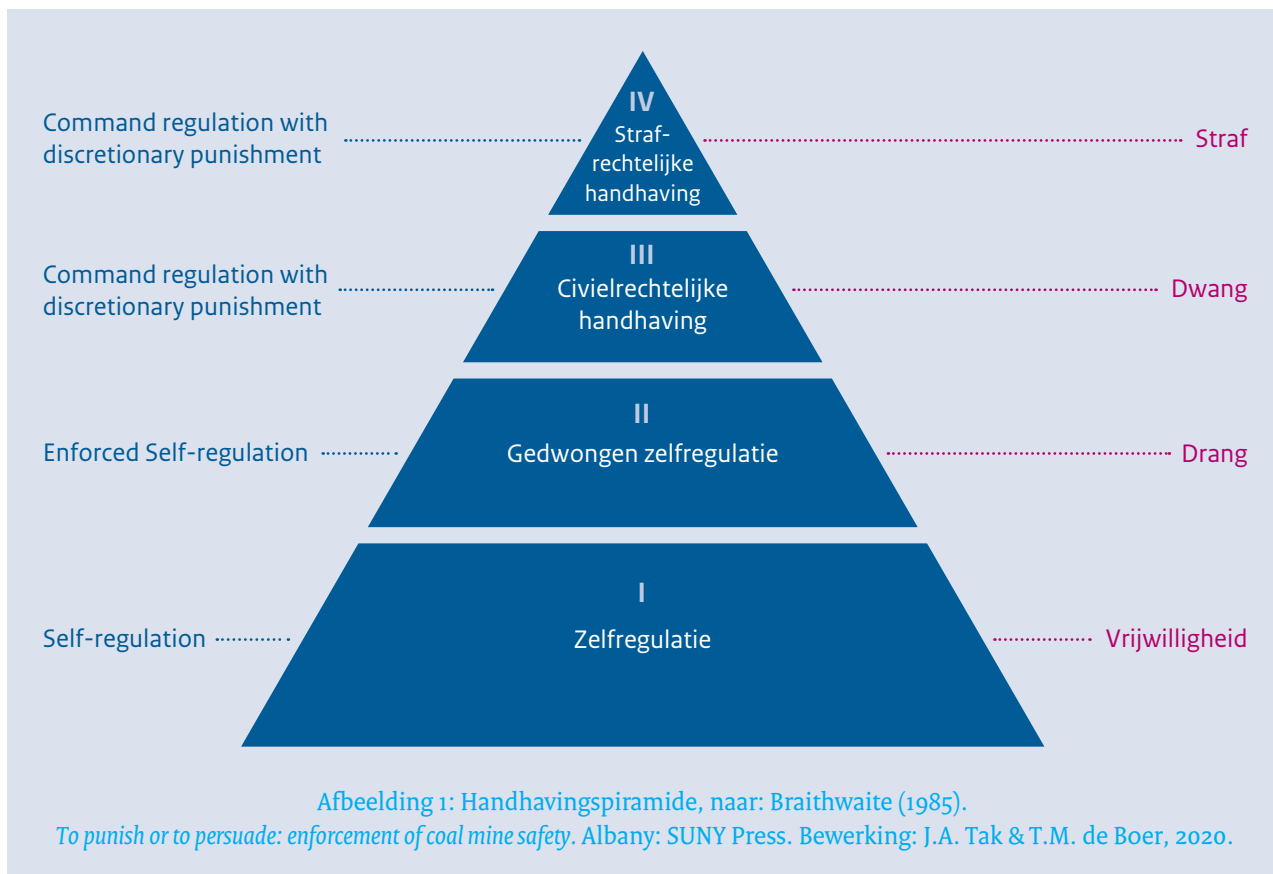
Command regulation with discretionary punishment

IV
Strafrechtelijke handhaving

Straf

Command regulation with discretionary punishment

III
Civielrechtelijke handhaving

Dwang

Enforced Self-regulation

II
Gedwongen zelfregulatie

Drang

Self-regulation

I
Zelfregulatie

Vrijwilligheid

Afbeelding 1: Handhavingspiramide, naar: Braithwaite (1985).
*To punish or to persuade: enforcement of coal mine safety*. Albany: SUNY Press. Bewerking: J.A. Tak & T.M. de Boer, 2020.